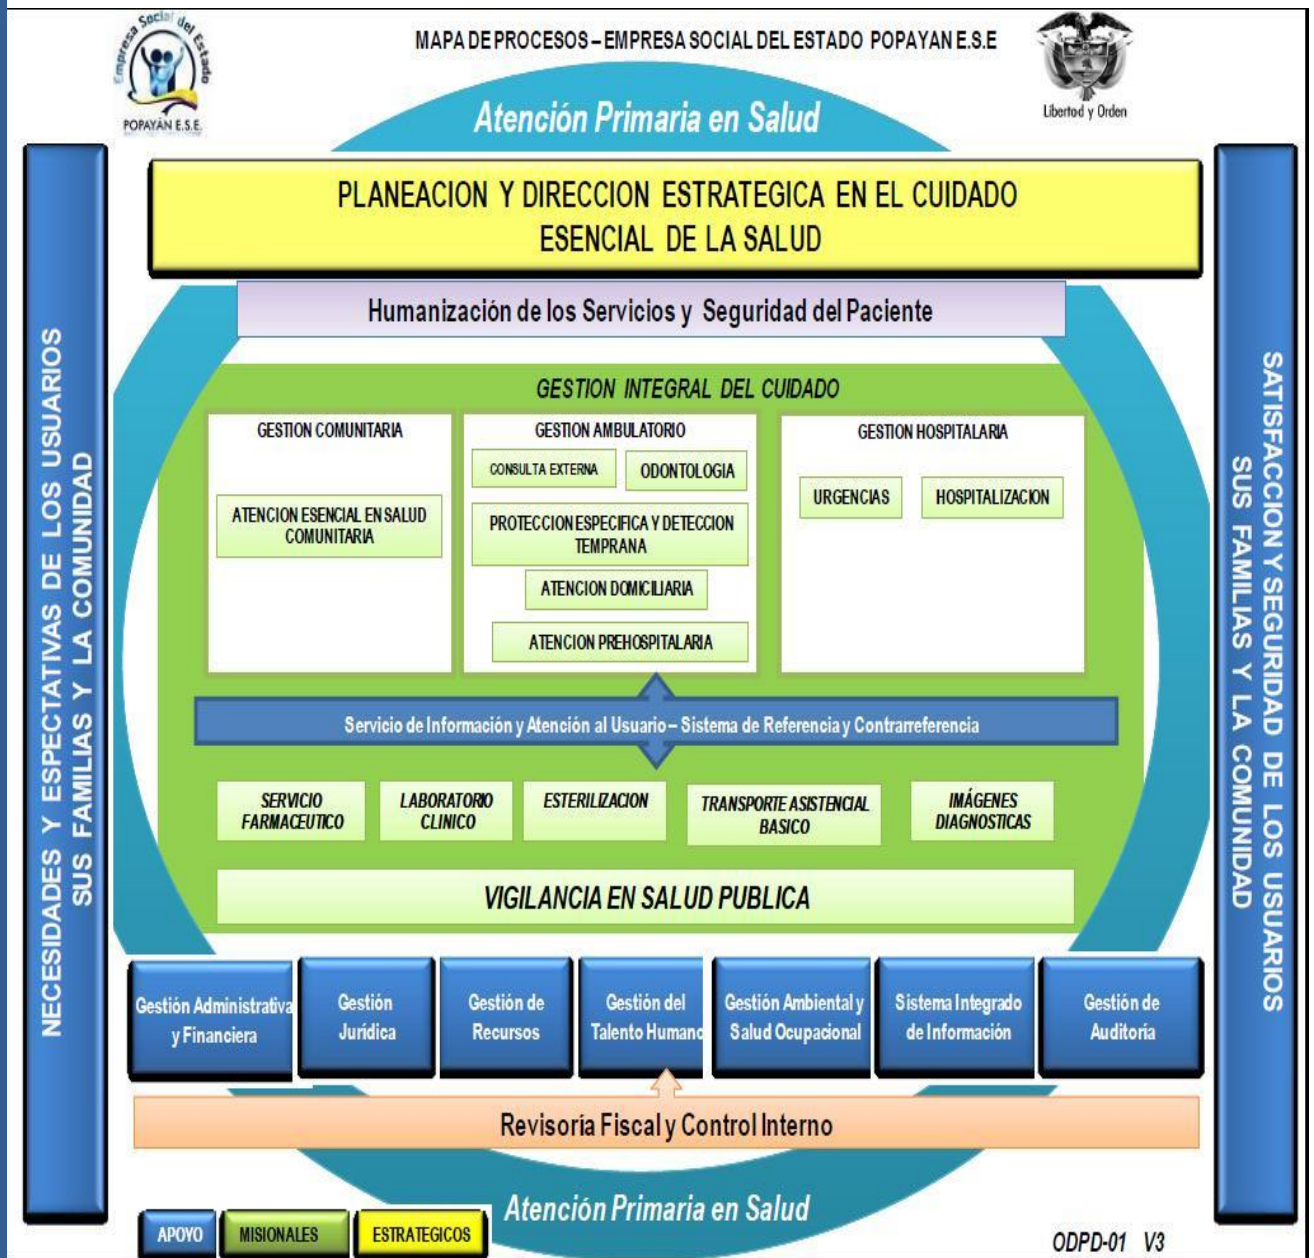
Empresa Social del Estado
POPAYÁN E.S.E.

MAPA DE PROCESOS – EMPRESA SOCIAL DEL ESTADO POPAYAN E.S.E

Libertad y Orden

Atención Primaria en Salud

NECESIDADES Y ESPECTATIVAS DE LOS USUARIOS SUS FAMILIAS Y LA COMUNIDAD

PLANEACION Y DIRECCION ESTRATEGICA EN EL CUIDADO ESENCIAL DE LA SALUD

Humanización de los Servicios y Seguridad del Paciente

GESTION INTEGRAL DEL CUIDADO

GESTION COMUNITARIA

ATENCION ESENCIAL EN SALUD COMUNITARIA

GESTION AMBULATORIO

CONSULTA EXTERNA

ODONTOLOGIA

PROTECCION ESPECIFICA Y DETECCION TEMPRANA

ATENCION DOMICILIARIA

ATENCION PREHOSPITALARIA

GESTION HOSPITALARIA

URGENCIAS

HOSPITALIZACION

Servicio de Información y Atención al Usuario – Sistema de Referencia y Contrarreferencia

SERVICIO FARMACEUTICO

LABORATORIO CLINICO

ESTERILIZACION

TRANSPORTE ASISTENCIAL BASICO

IMÁGENES DIAGNOSTICAS

VIGILANCIA EN SALUD PUBLICA

SATISFACCION Y SEGURIDAD DE LOS USUARIOS SUS FAMILIAS Y LA COMUNIDAD

Gestión Administrativa y Financiera

Gestión Jurídica

Gestión de Recursos

Gestión del Talento Humano

Gestión Ambiental y Salud Ocupacional

Sistema Integrado de Información

Gestión de Auditoría

Revisoría Fiscal y Control Interno

APOYO

MISIONALES

ESTRATEGICOS

Atención Primaria en Salud

ODPD-01 V3